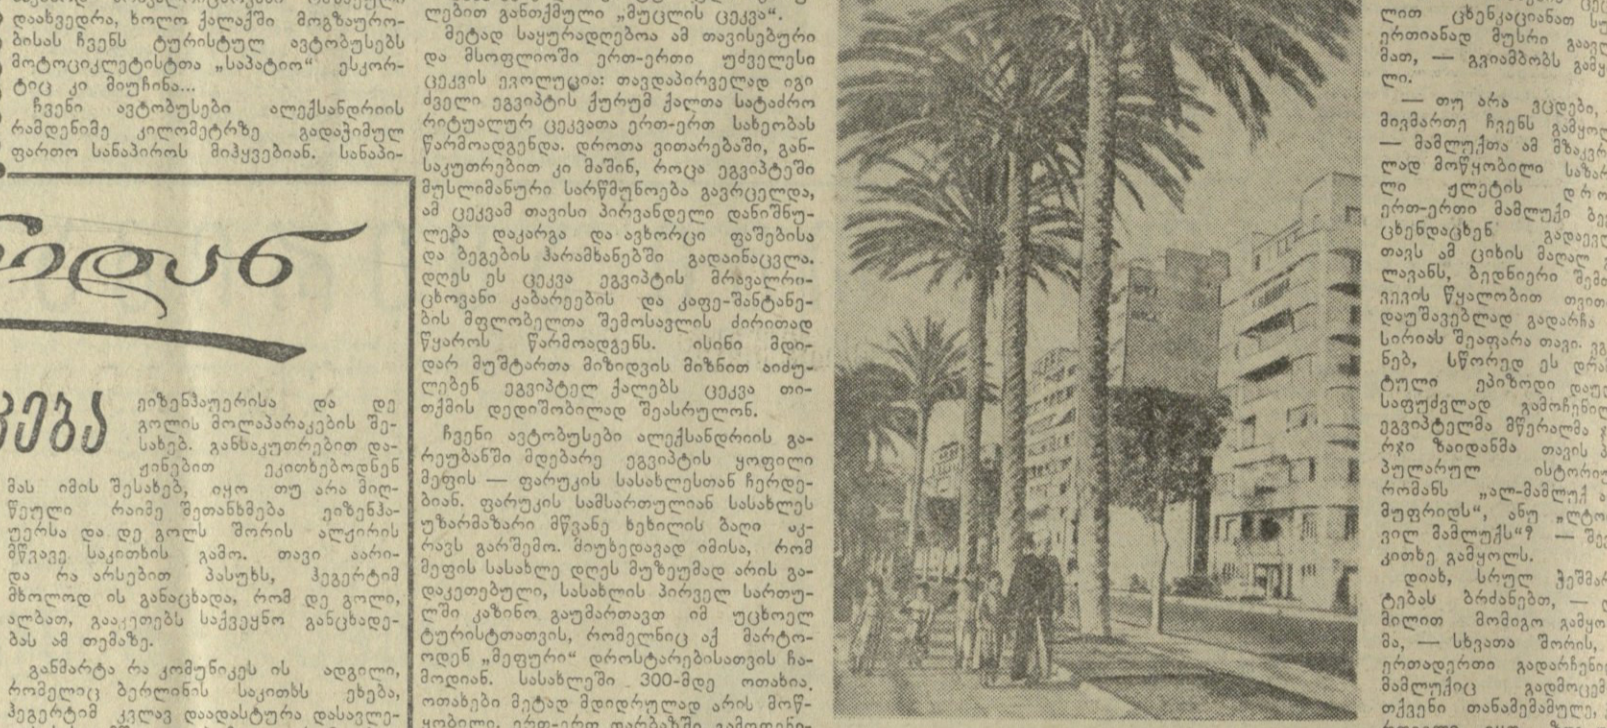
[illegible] დაახვედრა, ხოლო ქალაქში მოგზაურობისას ჩვენს ტურისტულ ავტობუსებს მოტოციკლეტისტთა „საპატიო" ესკორტიც კი მიუჩინა...

ჩვენი ავტობუსები ალექსანდრიის რამდენიმე კილომეტრზე გადაჭიმულ ფართო სანაპიროს მიჰყვებიან. სანაპი-

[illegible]ენდან

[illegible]ვება

ეიზენჰაუერისა და დე გოლის მოლაპარაკების შესახებ. განსაკუთრებით დაჟინებით ეკითხებოდნენ მას იმის შესახებ, იყო თუ არა მიღწეული რაიმე შეთანხმება ეიზენჰაუერსა და დე გოლს შორის ალჟირის მჭიდრო საკითხის გამო. თავი აარიდა რა არსებით პასუხს, ჰეგერტიმ მხოლოდ ის განაცხადა, რომ დე გოლი, ალბათ, გააკეთებს საქვეყნო განცხადებას ამ თემაზე.

განმარტა რა კომუნიკეს ის ადგილი, რომელიც ბერლინის საკითხს ეხება, ჰეგერტიმ კვლავ დაადასტურა დასავლე-

ლებით განთქმული „მუცლის ცეკვა".

მეტად საყურადღებოა ამ თავისებური და მსოფლიოში ერთ-ერთი უძველესი ცეკვის ევოლუცია: თავდაპირველად იგი ძველი ეგვიპტის ქურუმ ქალთა სატაძრო რიტუალურ ცეკვათა ერთ-ერთ სახეობას წარმოადგენდა. დროთავითარებაში, განსაკუთრებით კი მაშინ, როცა ეგვიპტეში მუსლიმანური სარწმუნოება გავრცელდა, ამ ცეკვამ თავისი პირვანდელი დანიშნულება დაკარგა და ავხორცი ფაშებისა და ბეგების ჰარამხანებში გადაინაცვლა. დღეს ეს ცეკვა ეგვიპტის მრავალრიცხოვანი კაბარეების და კაფე-შანტანების მფლობელთა შემოსავლის ძირითად წყაროს წარმოადგენს. ისინი მდიდარ მუშტართა მიზიდვის მიზნით ბიძულებენ ეგვიპტელ ქალებს ცეკვა თითქმის დედიშობილად შეასრულონ.

ჩვენი ავტობუსები ალექსანდრიის გარეუბანში მდებარე ეგვიპტის ყოფილი მეფის — ფარუკის სასახლესთან ჩერდებიან. ფარუკის სამსართულიან სასახლეს უზარმაზარი მწვანე ხეხილის ბაღი აკრავს გარშემო. მიუხედავად იმისა, რომ მეფის სასახლე დღეს მუზეუმად არის გადაკეთებული, სასახლის პირველ სართულში კაზინო გაუმართავთ იმ უცხოელ ტურისტთათვის, რომელნიც აქ მარტოოდენ „მეფური" დროსტარებისათვის ჩამოდიან. სასახლეში 300-მდე ოთახია. ოთახები მეტად მდიდრულად არის მოწყობილი. ერთ-ერთ დარბაზში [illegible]

ლით ცხენკაციანთ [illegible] ერთიანად მუსრი გავ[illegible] მათ, — გვიამბობს გამ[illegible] ლი.

— თუ არა ვცდები, მივმართე ჩვენს გამყოლ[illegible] — მამლუქთა ამ მზაკვ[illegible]ლად მოწყობილი საზარ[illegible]ლი ქლეტის დრო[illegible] ერთ-ერთი მამლუქი ბე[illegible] ცხენდაცხენ გადაიღ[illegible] თავს ამ ციხის მაღლ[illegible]ლავან, ბედნიერი შემ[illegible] ვიდის წყალობით თით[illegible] დაუშავებლად გადარჩა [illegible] სირიას შეაფარა თავი. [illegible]ნებ, სწორედ ეს დრა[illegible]ტული ეპიზოდი დაუ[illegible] საფუძვლად გამოჩენილ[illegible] ეგვიპტელმა მწერალმა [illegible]რჯი ზაიდანმა თავის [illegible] პულარულ ისტორი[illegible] რომანს „ალ-მამლუქ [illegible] მუფრიდს", ანუ „ლტო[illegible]ვილ მამლუქს"? — შე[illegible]კითხე გამყოლს.

დიახ, სრულ ჭეშმა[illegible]ტებას ბრძანებთ, — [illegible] მილით მომიგო გამყო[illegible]მა, — სხვათა შორის, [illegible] ერთადერთი გადარჩენი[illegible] მამლუქიც გადმოცემ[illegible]თქვენი თანამემამულე, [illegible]